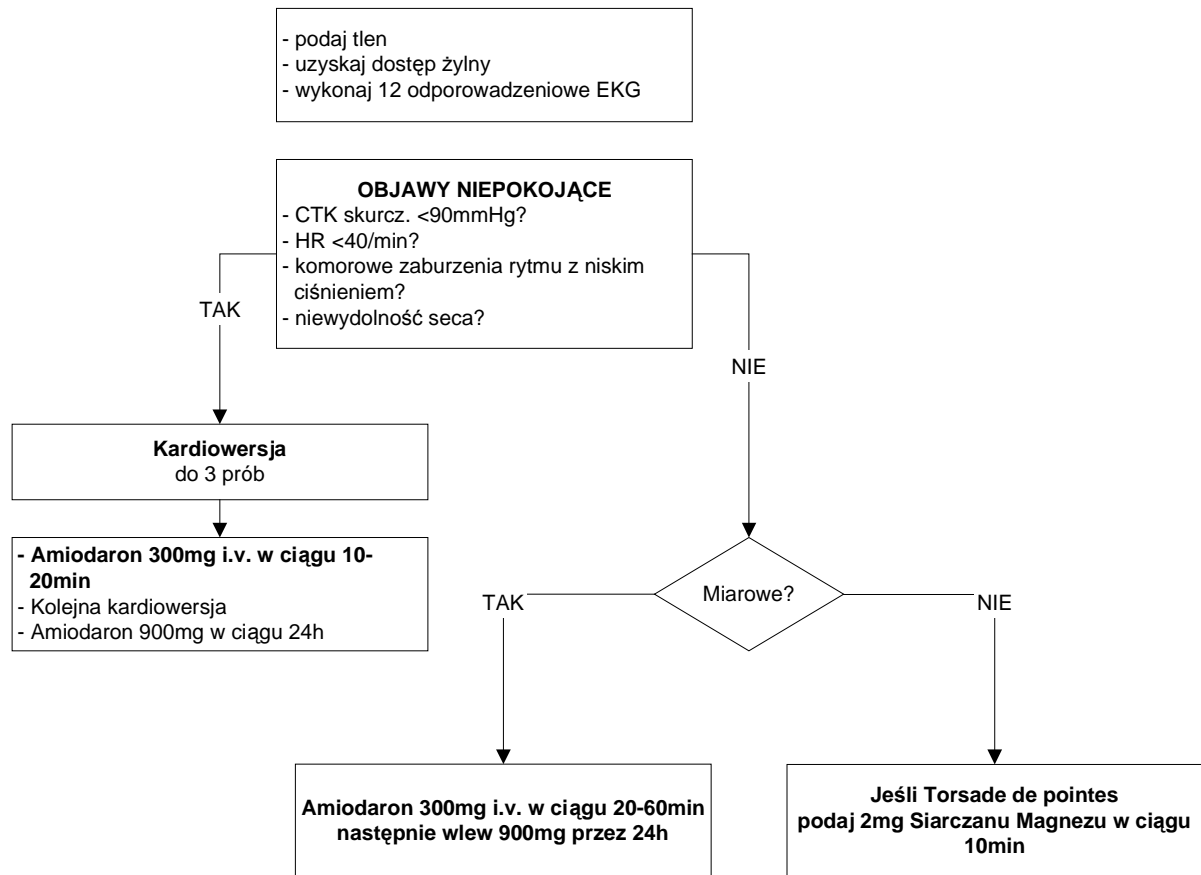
- podaj tlen
- uzyskaj dostęp żylny
- wykonaj 12 odporowadzeniowe EKG

OBJAWY NIEPOKOJĄCE
- CTK skurcz. <90mmHg?
- HR <40/min?
- komorowe zaburzenia rytmu z niskim ciśnieniem?
- niewydolność seca?

TAK

Kardiowersja
do 3 prób

- Amiodaron 300mg i.v. w ciągu 10-20min
- Kolejna kardiowersja
- Amiodaron 900mg w ciągu 24h

NIE

Miarowe?

TAK

NIE

Amiodaron 300mg i.v. w ciągu 20-60min następnie wlew 900mg przez 24h

Jeśli Torsade de pointes podaj 2mg Siarczanu Magnezu w ciągu 10min